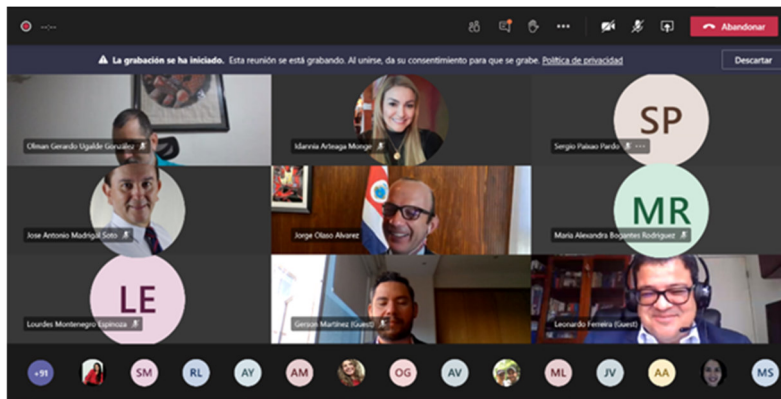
--:--

Abandonar

La grabación se ha iniciado. Esta reunión se está grabando. Al unirse, da su consentimiento para que se grabe. Política de privacidad

Descartar

Olman Gerardo Ugalde González

Idannia Arteaga Monge

SP

Sergio Paisao Pardo

Jose Antonio Madrigal Soto

Jorge Olaso Alvarez

MR

Maria Alexandra Bogantes Rodriguez

LE

Lourdes Montenegro Espinoza

Gerson Martinez (Guest)

Leonardo Ferreira (Guest)

+91

SM

RL

AY

AM

OG

AV

ML

JV

AA

MS